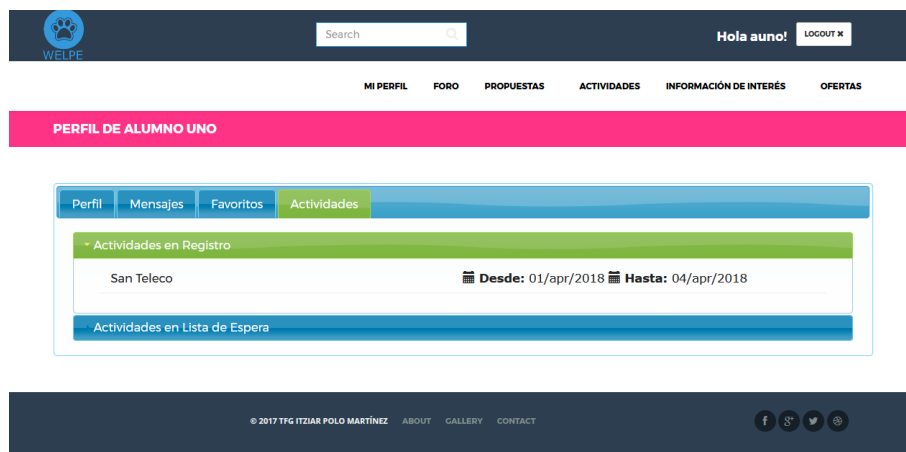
WELPE

Search

Hola auno! LOGOUT ✖

MI PERFIL FORO PROPUESTAS ACTIVIDADES INFORMACIÓN DE INTERÉS OFERTAS

PERFIL DE ALUMNO UNO

Perfil Mensajes Favoritos Actividades

Actividades en Registro

San Teleco

Desde: 01/apr/2018 Hasta: 04/apr/2018

Actividades en Lista de Espera

© 2017 TFG ITZIAR POLO MARTÍNEZ ABOUT GALLERY CONTACT